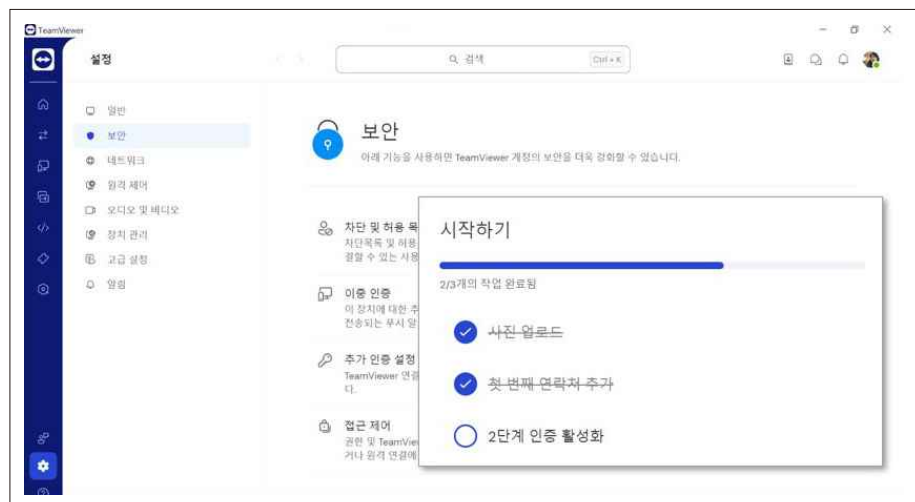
TeamViewer

설정

검색 Ctrl + K

일반
보안
네트워크
원격 제어
오디오 및 비디오
장치 관리
고급 설정
알림

보안
아래 기능을 사용하면 TeamViewer 계정의 보안을 더욱 강화할 수 있습니다.

차단 및 허용 목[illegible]
차단목록 및 허용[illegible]
결할 수 있는 사용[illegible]

이중 인증
이 장치에 대한 추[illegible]
전송되는 푸시 알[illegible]

추가 인증 설정
TeamViewer 연결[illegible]
다.

접근 제어
권한 및 TeamView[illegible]
거나 원격 연결에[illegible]

시작하기

2/3개의 작업 완료됨

사진 업로드

첫 번째 연락처 추가

2단계 인증 활성화